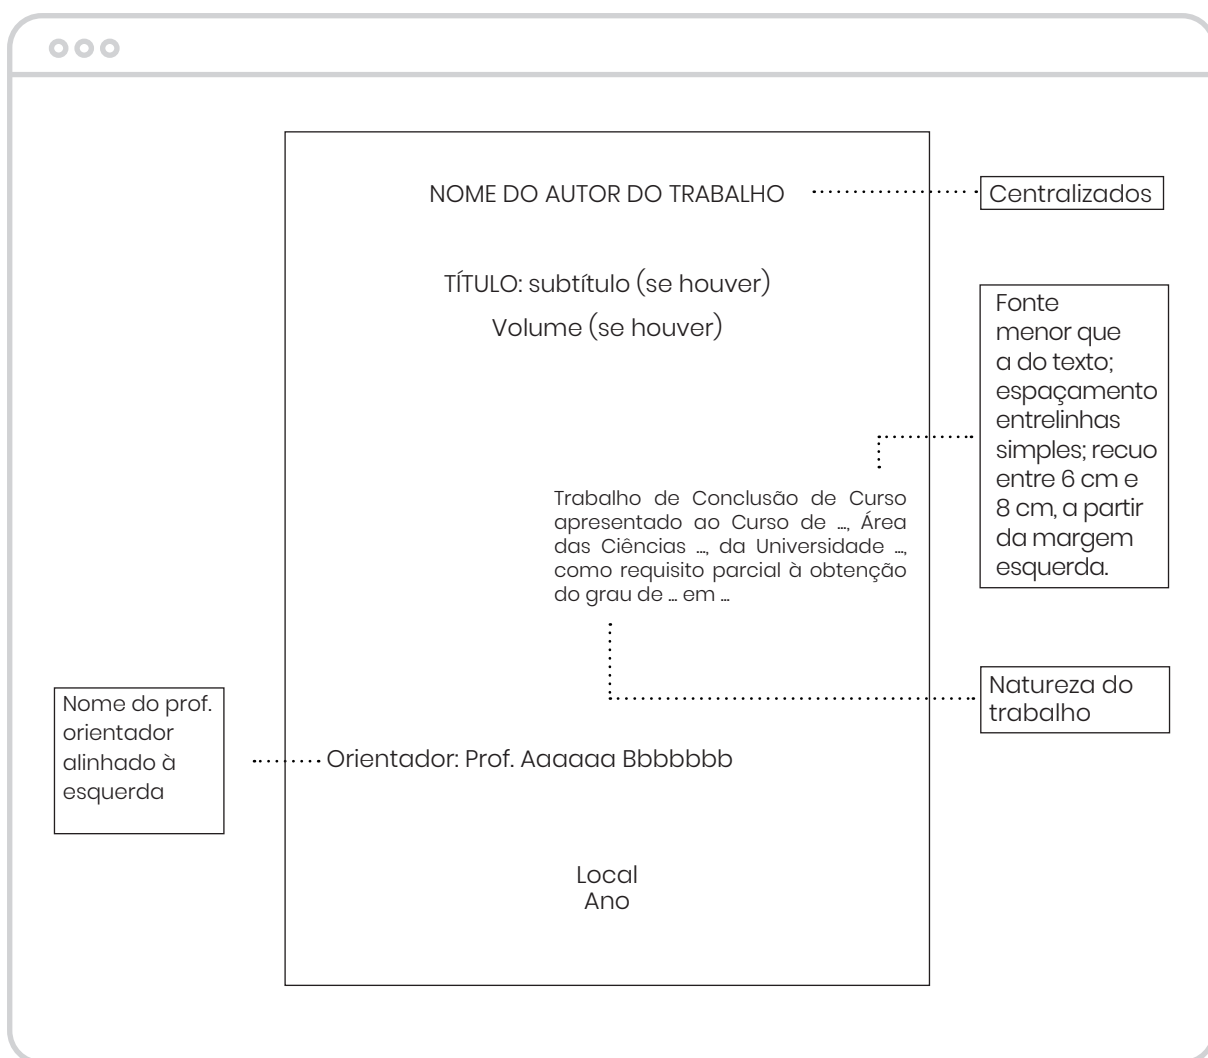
NOME DO AUTOR DO TRABALHO

Centralizados

TÍTULO: subtítulo (se houver)

Volume (se houver)

Fonte menor que a do texto; espaçamento entrelinhas simples; recuo entre 6 cm e 8 cm, a partir da margem esquerda.

Trabalho de Conclusão de Curso apresentado ao Curso de ..., Área das Ciências ..., da Universidade ..., como requisito parcial à obtenção do grau de ... em ...

Natureza do trabalho

Nome do prof. orientador alinhado à esquerda

Orientador: Prof. Aaaaaa Bbbbbbb

Local
Ano